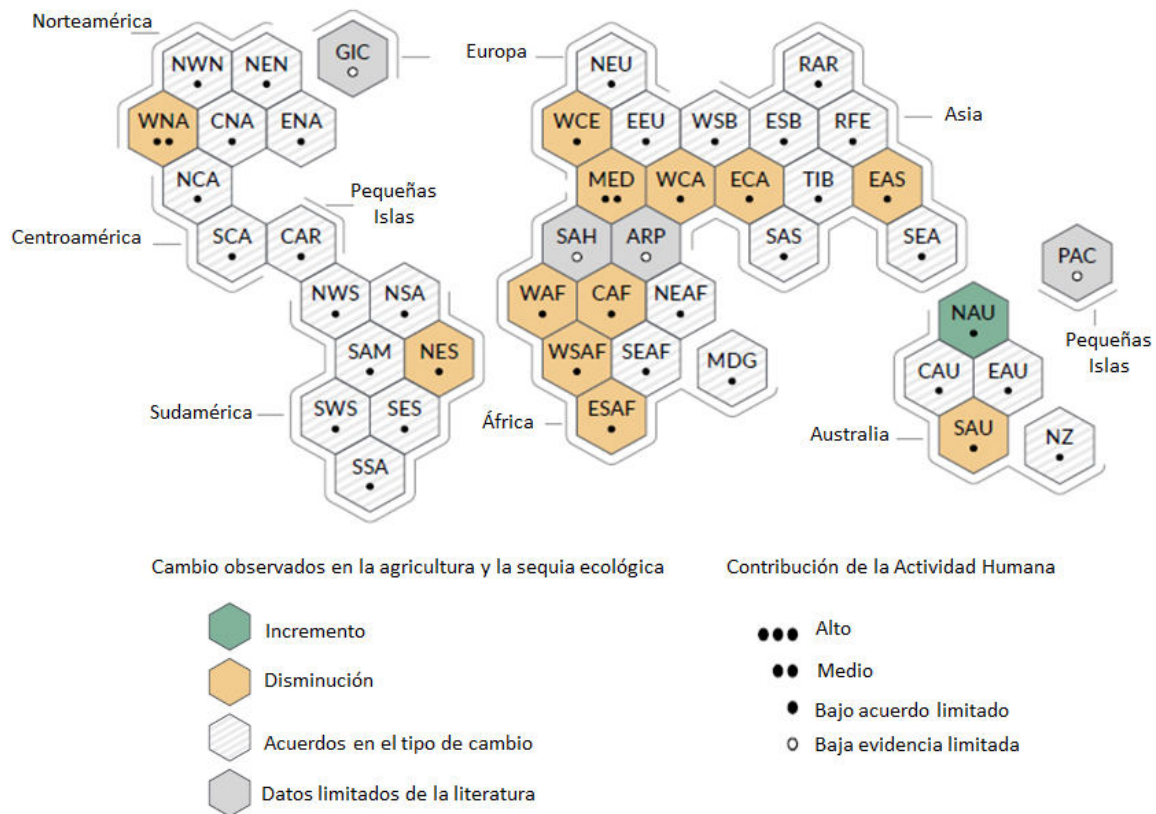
Norteamérica
NWN
NEN
GIC
WNA
CNA
ENA
NCA
Pequeñas Islas
Centroamérica
SCA
CAR
NWS
NSA
SAM
NES
Sudamérica
SWS
SES
SSA

Europa
NEU
RAR
WCE
EEU
WSB
ESB
RFE
Asia
MED
WCA
ECA
TIB
EAS
SAH
ARP
SAS
SEA
WAF
CAF
NEAF
WSAF
SEAF
MDG
África
ESAF

PAC
NAU
Pequeñas Islas
CAU
EAU
Australia
SAU
NZ

Cambio observados en la agricultura y la sequia ecológica

Incremento
Disminución
Acuerdos en el tipo de cambio
Datos limitados de la literatura

Contribución de la Actividad Humana

Alto
Medio
Bajo acuerdo limitado
Baja evidencia limitada